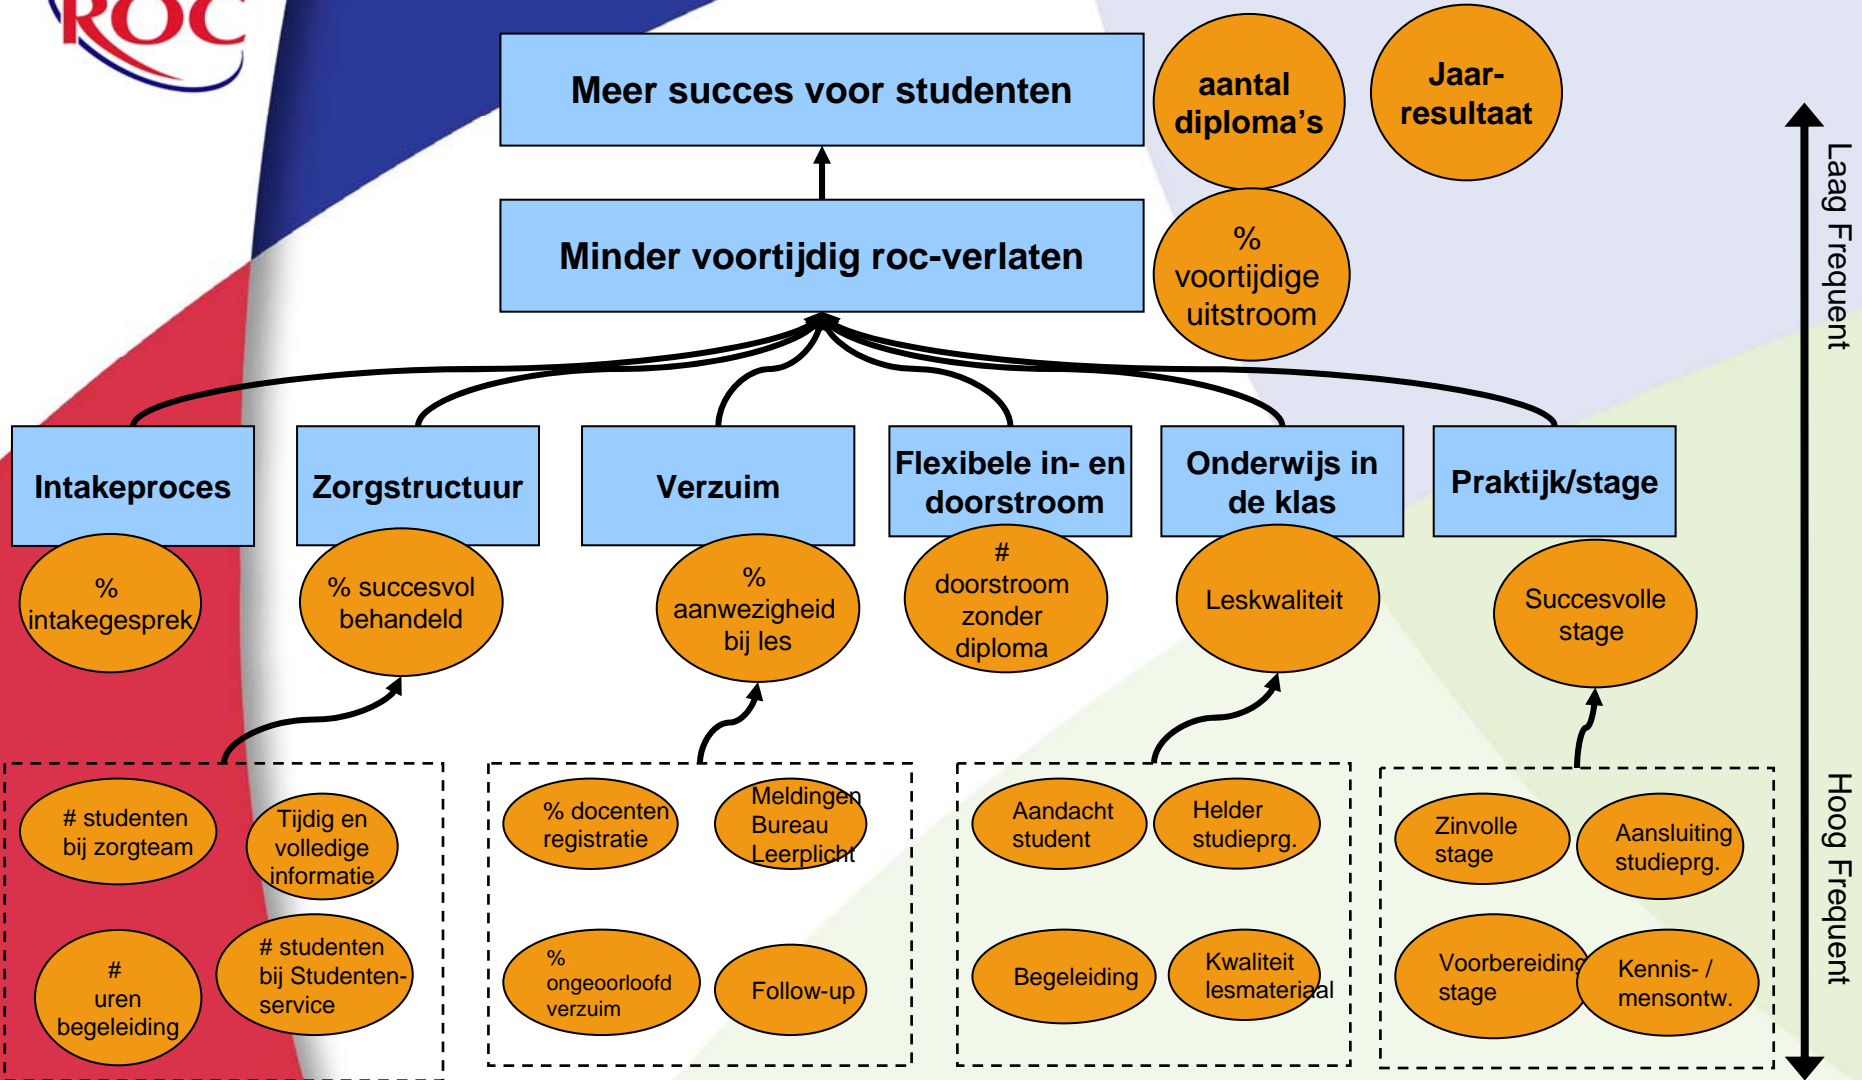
ROC

Meer succes voor studenten

aantal diploma’s

Jaar-resultaat

Minder voortijdig roc-verlaten

% voortijdige uitstroom

Laag Frequent

Intakeproces

Zorgstructuur

Verzuim

Flexibele in- en doorstroom

Onderwijs in de klas

Praktijk/stage

% intakegesprek

% succesvol behandeld

% aanwezigheid bij les

# doorstroom zonder diploma

Leskwaliteit

Succesvolle stage

# studenten bij zorgteam

Tijdig en volledige informatie

# uren begeleiding

# studenten bij Studenten-service

% docenten registratie

Meldingen Bureau Leerplicht

% ongeoorloofd verzuim

Follow-up

Aandacht student

Helder studieprg.

Begeleiding

Kwaliteit lesmateriaal

Zinvolle stage

Aansluiting studieprg.

Voorbereiding stage

Kennis- / mensontw.

Hoog Frequent